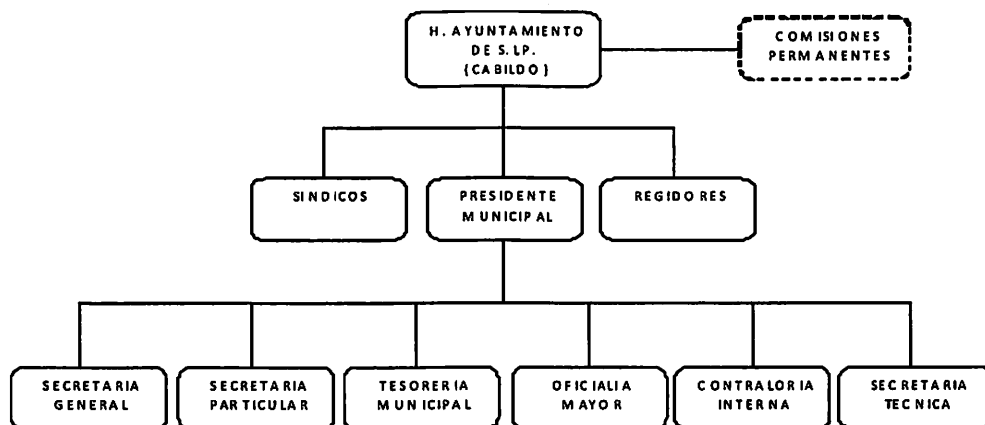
H. AYUNTAMIENTO DE S.L.P. (CABILDO)

COMISIONES PERMANENTES

SINDICOS

PRESIDENTE MUNICIPAL

REGIDORES

SECRETARIA GENERAL

SECRETARIA PARTICULAR

TESORERIA MUNICIPAL

OFICIALIA MAYOR

CONTRALORIA INTERNA

SECRETARIA TECNICA